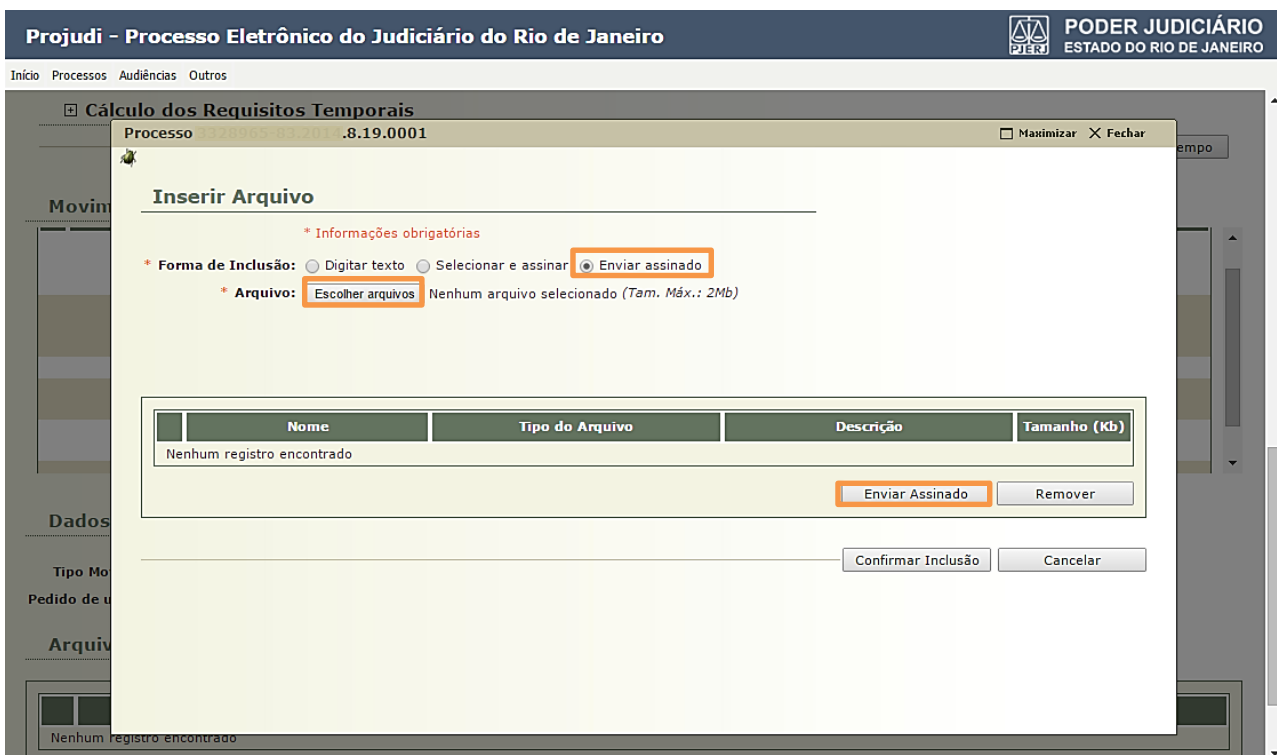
Projudi - Processo Eletrônico do Judiciário do Rio de Janeiro

PJERJ PODER JUDICIÁRIO
ESTADO DO RIO DE JANEIRO

Início Processos Audiências Outros

⊞ Cálculo dos Requisitos Temporais

Processo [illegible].8.19.0001

Maximizar ✕ Fechar

empo

Movim

Inserir Arquivo

* Informações obrigatórias

* Forma de Inclusão: Digitar texto Selecionar e assinar Enviar assinado

* Arquivo: Escolher arquivos Nenhum arquivo selecionado (Tam. Máx.: 2Mb)

| | Nome | Tipo do Arquivo | Descrição | Tamanho (Kb) |
|---|---|---|---|---|
| Nenhum registro encontrado | | | | |

Enviar Assinado Remover

Dados

Tipo Mo

Pedido de u

Confirmar Inclusão Cancelar

Arquiv

Nenhum registro encontrado